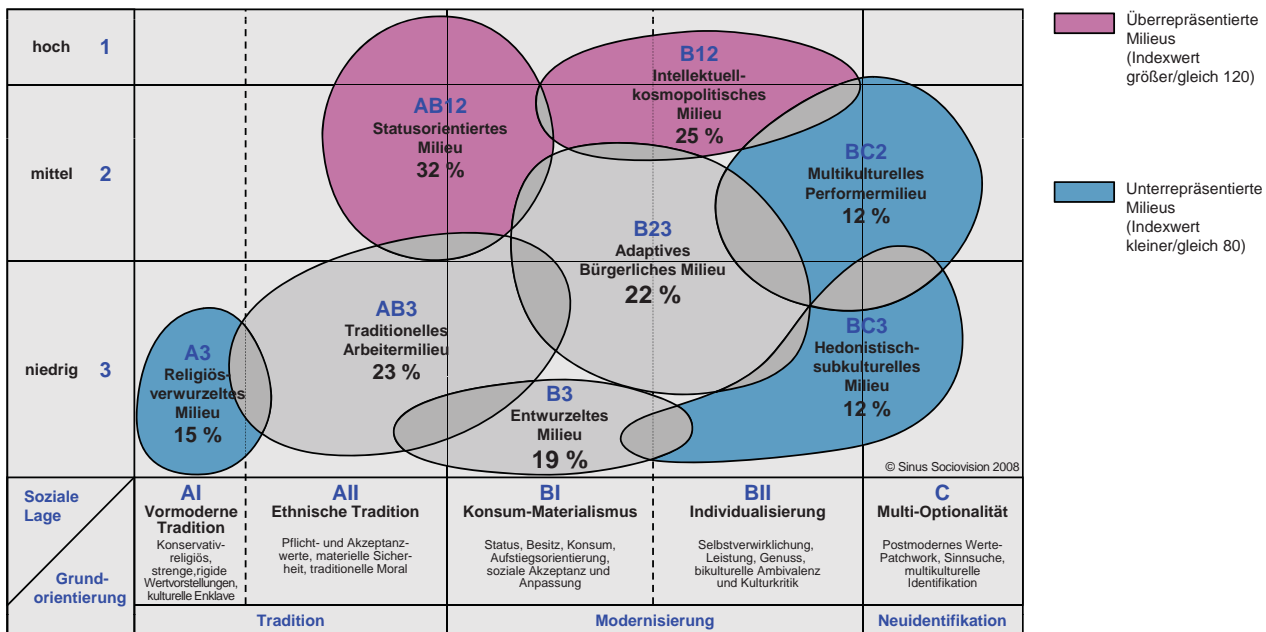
hoch 1

mittel 2

niedrig 3

B12
Intellektuell-kosmopolitisches Milieu
25 %

AB12
Statusorientiertes Milieu
32 %

BC2
Multikulturelles Performermilieu
12 %

B23
Adaptives Bürgerliches Milieu
22 %

AB3
Traditionelles Arbeitermilieu
23 %

A3
Religiös-verwurzeltes Milieu
15 %

BC3
Hedonistisch-subkulturelles Milieu
12 %

B3
Entwurzeltes Milieu
19 %

© Sinus Sociovision 2008

Überrepräsentierte Milieus (Indexwert größer/gleich 120)

Unterrepräsentierte Milieus (Indexwert kleiner/gleich 80)

Soziale Lage

Grund-orientierung

AI
Vormoderne Tradition
Konservativ-religiös, strenge,rigide Wertvorstellungen, kulturelle Enklave

AII
Ethnische Tradition
Pflicht- und Akzeptanzwerte, materielle Sicherheit, traditionelle Moral

BI
Konsum-Materialismus
Status, Besitz, Konsum, Aufstiegsorientierung, soziale Akzeptanz und Anpassung

BII
Individualisierung
Selbstverwirklichung, Leistung, Genuss, bikulturelle Ambivalenz und Kulturkritik

C
Multi-Optionalität
Postmodernes Werte-Patchwork, Sinnsuche, multikulturelle Identifikation

Tradition

Modernisierung

Neuidentifikation